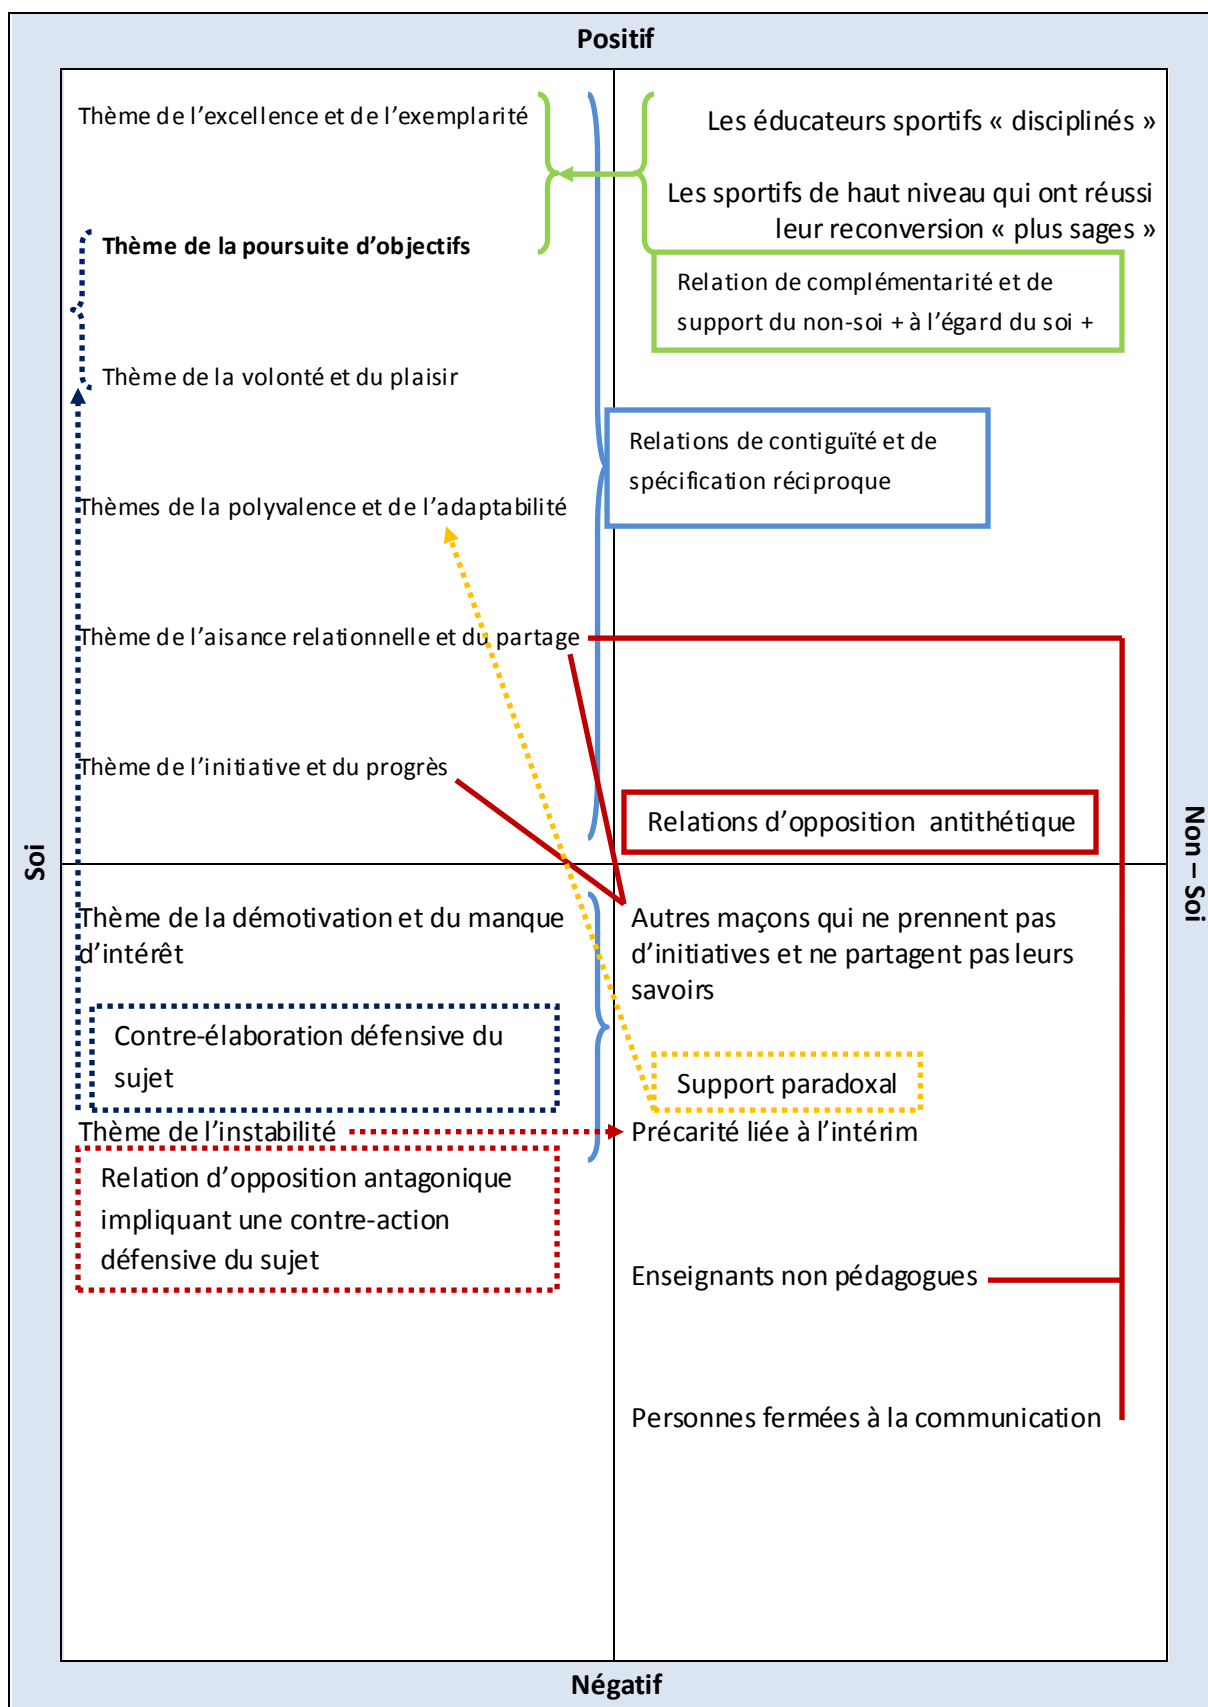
Positif

Thème de l'excellence et de l'exemplarité

Les éducateurs sportifs « disciplinés »

Les sportifs de haut niveau qui ont réussi leur reconversion « plus sages »

Thème de la poursuite d'objectifs

Relation de complémentarité et de support du non-soi + à l'égard du soi +

Thème de la volonté et du plaisir

Relations de contiguïté et de spécification réciproque

Thèmes de la polyvalence et de l'adaptabilité

Thème de l'aisance relationnelle et du partage

Thème de l'initiative et du progrès

Relations d'opposition antithétique

Soi

Non – Soi

Thème de la démotivation et du manque d'intérêt

Autres maçons qui ne prennent pas d'initiatives et ne partagent pas leurs savoirs

Contre-élaboration défensive du sujet

Support paradoxal

Thème de l'instabilité

Précarité liée à l'intérim

Relation d'opposition antagonique impliquant une contre-action défensive du sujet

Enseignants non pédagogues

Personnes fermées à la communication

Négatif